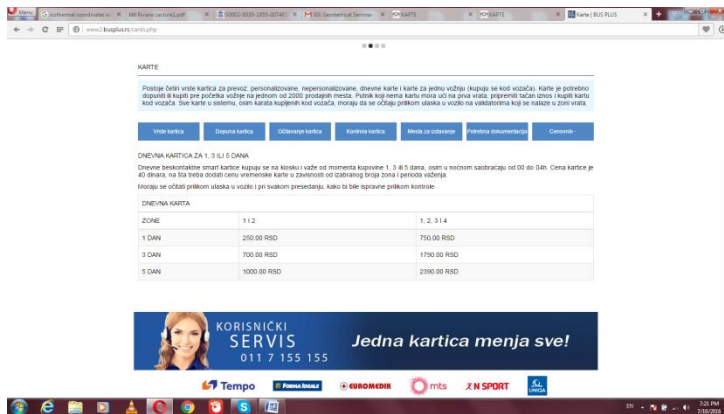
Menu | Isothermal coordinates wi... | Mil Rivane Lecture1.pdf | S0002-9939-1955-00740... | KDI Geometrical Seminar | KARTE | KARTE | Karte | BUS PLUS

www.busplus.rs/cards.php

KARTE

Postoje četiri vrste kartica za prevoz: personalizovane, nepersonalizovane, dnevne karte i karte za jednu vožnju (kupuju se kod vozača). Karte je potrebno dopuniti ili kupiti pre početka vožnje na jednom od 2000 prodajnih mesta. Putnik koji nema kartu mora ući na prva vrata, pripremiti tačan iznos i kupiti kartu kod vozača. Sve karte u sistemu, osim karata kupljenih kod vozača, moraju da se očitaju prilikom ulaska u vozilo na validatorima koji se nalaze u zoni vrata.

Vrste kartica | Dopuna kartica | Očitavanje kartica | Kontrola kartica | Mesta za izdavanje | Potrebna dokumentacija | Cenovnik

DNEVNA KARTICA ZA 1, 3 ILI 5 DANA

Dnevne beskontaktne smart kartice kupuju se na kiosku i važe od momenta kupovine 1, 3 ili 5 dana, osim u noćnom saobraćaju od 00 do 04h. Cena kartice je 40 dinara, na šta treba dodati cenu vremenske karte u zavisnosti od izabranog broja zona i perioda važenja.

Moraju se očitati prilikom ulaska u vozilo i pri svakom presedanju, kako bi bile ispravne prilikom kontrole.

| DNEVNA KARTA | | |
|---|---|---|
| ZONE | 1 I 2 | 1, 2, 3 I 4 |
| 1 DAN | 250.00 RSD | 750.00 RSD |
| 3 DAN | 700.00 RSD | 1790.00 RSD |
| 5 DAN | 1000.00 RSD | 2390.00 RSD |

KORISNIČKI SERVIS 011 7 155 155
Jedna kartica menja sve!

Tempo | Forma Ideale | EUROMEDIK | mts | N SPORT | UNIQA

EN 7:25 PM 7/10/2016